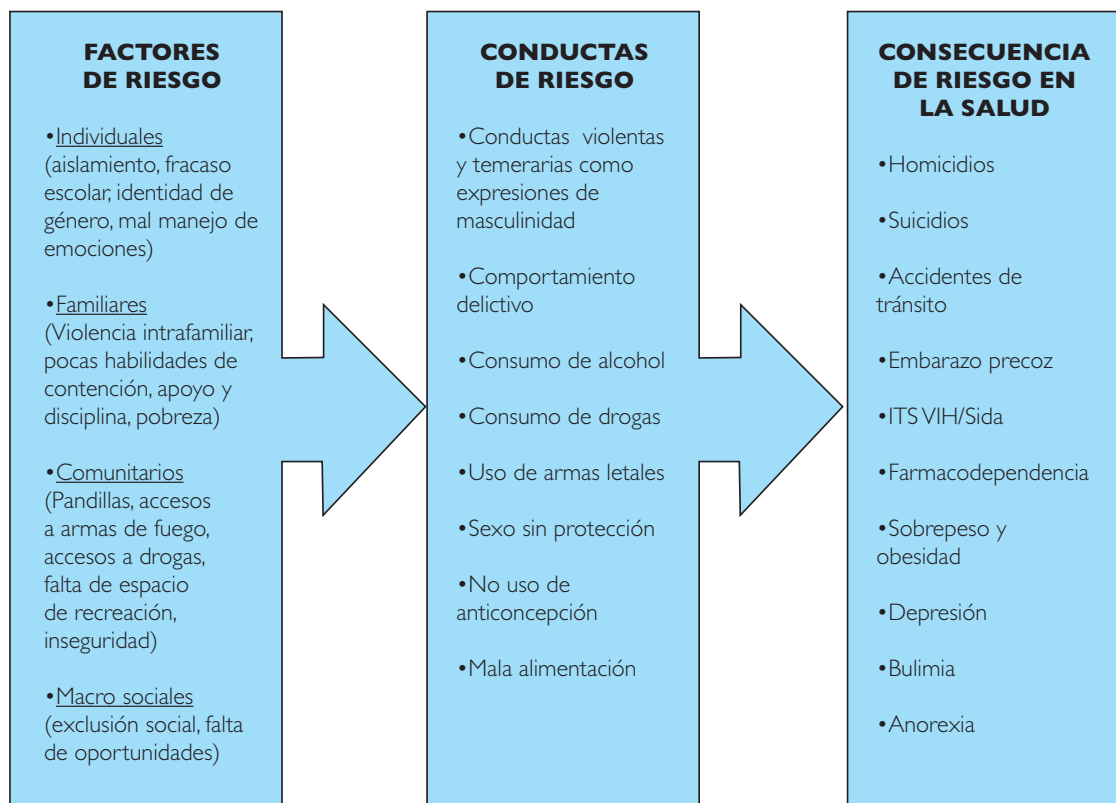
FACTORES DE RIESGO

•Individuales (aislamiento, fracaso escolar, identidad de género, mal manejo de emociones)

•Familiares (Violencia intrafamiliar, pocas habilidades de contención, apoyo y disciplina, pobreza)

•Comunitarios (Pandillas, accesos a armas de fuego, accesos a drogas, falta de espacio de recreación, inseguridad)

•Macro sociales (exclusión social, falta de oportunidades)

CONDUCTAS DE RIESGO

•Conductas violentas y temerarias como expresiones de masculinidad

•Comportamiento delictivo

•Consumo de alcohol

•Consumo de drogas

•Uso de armas letales

•Sexo sin protección

•No uso de anticoncepción

•Mala alimentación

CONSECUENCIA DE RIESGO EN LA SALUD

•Homicidios

•Suicidios

•Accidentes de tránsito

•Embarazo precoz

•ITS VIH/Sida

•Farmacodependencia

•Sobrepeso y obesidad

•Depresión

•Bulimia

•Anorexia